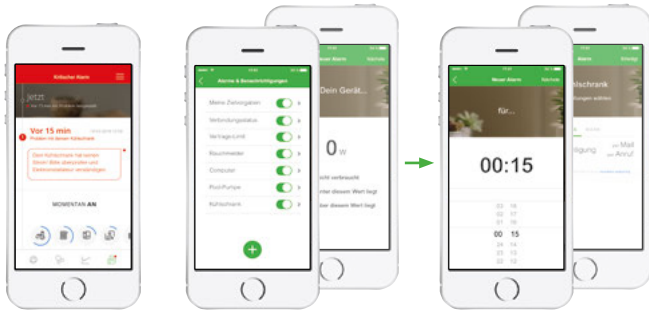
Kritischer Alarm

Jetzt

Vor 15 min

Problem mit deinem Kühlschrank

Dein Kühlschrank hat keinen Strom! Bitte überprüfen und Elektroinstallateur verständigen.

MOMENTAN AN

Alarme & Benachrichtigungen

Meine Zielvorgaben

Verbindungsstatus

Vertrags-Limit

Rauchmelder

Computer

Pool-Pumpe

Kühlschrank

Dein Gerät...

0 W

nicht verbraucht

unter diesem Wert liegt

über diesem Wert liegt

Neuer Alarm

Nächste

für...

00:15

Kühlschrank

Erledigt

Benachrichtigung

Mail

Anruf

00 15